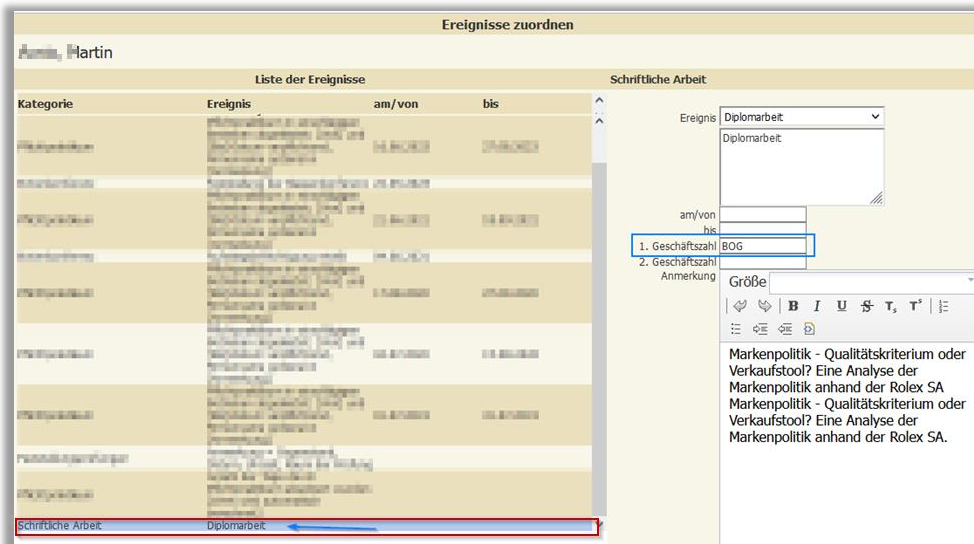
Ereignisse zuordnen

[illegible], Hartin

Liste der Ereignisse

| Kategorie | Ereignis | am/von | bis |
|---|---|---|---|
| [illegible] | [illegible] | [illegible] | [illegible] |
| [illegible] | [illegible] | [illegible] | |
| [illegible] | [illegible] | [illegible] | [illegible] |
| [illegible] | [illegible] | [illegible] | |
| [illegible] | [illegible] | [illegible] | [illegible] |
| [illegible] | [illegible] | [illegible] | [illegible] |
| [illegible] | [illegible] | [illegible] | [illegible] |
| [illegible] | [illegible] | | |
| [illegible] | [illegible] | | |
| Schriftliche Arbeit | Diplomarbeit | | |

Schriftliche Arbeit

Ereignis Diplomarbeit

Diplomarbeit

am/von

bis

1. Geschäftszahl BOG

2. Geschäftszahl

Anmerkung

Größe

B I U S $T_x$ $T^x$

Markenpolitik - Qualitätskriterium oder Verkaufstool? Eine Analyse der Markenpolitik anhand der Rolex SA
Markenpolitik - Qualitätskriterium oder Verkaufstool? Eine Analyse der Markenpolitik anhand der Rolex SA.